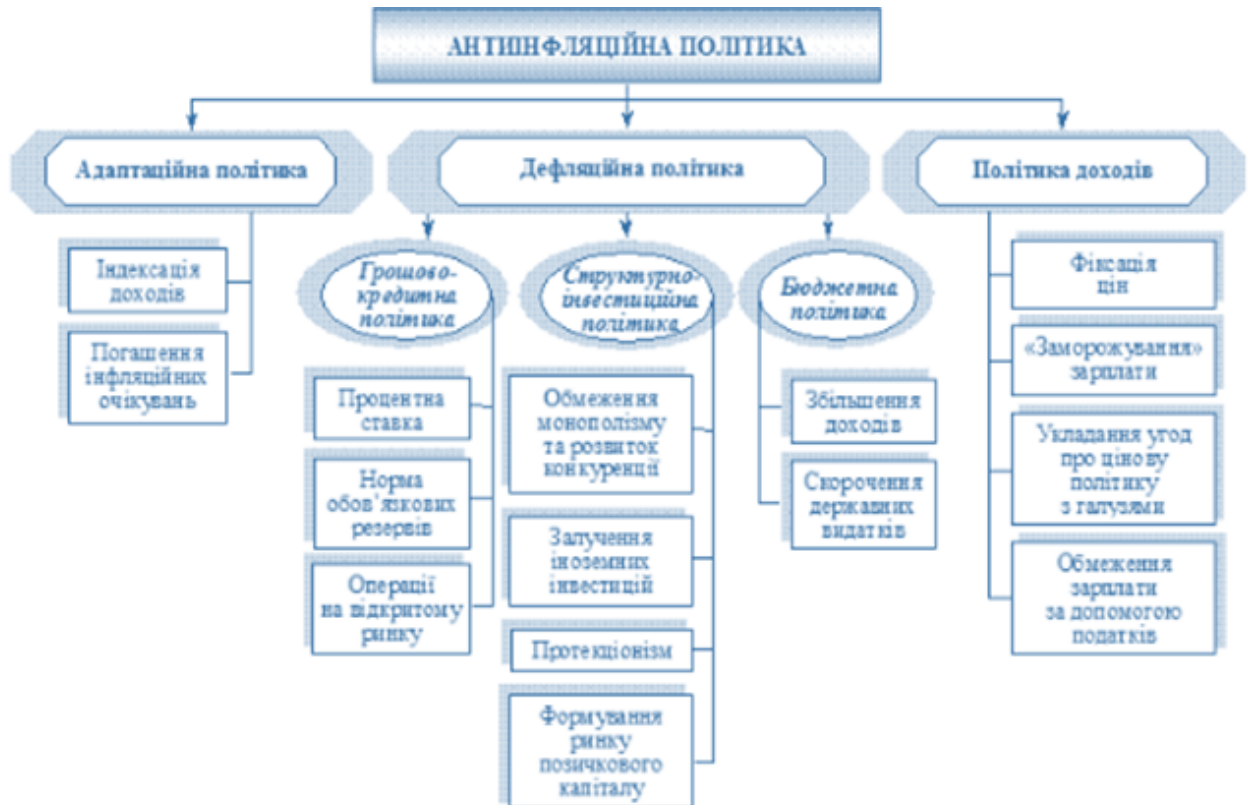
АНТИІНФЛЯЦІЙНА ПОЛІТИКА

Адаптаційна політика

Індексація доходів

Погашення інфляційних очікувань

Дефляційна політика

Грошово-кредитна політика

Процентна ставка

Норма обов'язкових резервів

Операції на відкритому ринку

Структурно-інвестиційна політика

Обмеження монополізму та розвиток конкуренції

Залучення іноземних інвестицій

Протекціонізм

Формування ринку позичкового капіталу

Бюджетна політика

Збільшення доходів

Скорочення державних видатків

Політика доходів

Фіксація цін

«Заморожування» зарплати

Укладання угод про цінову політику з галузями

Обмеження зарплати за допомогою податків